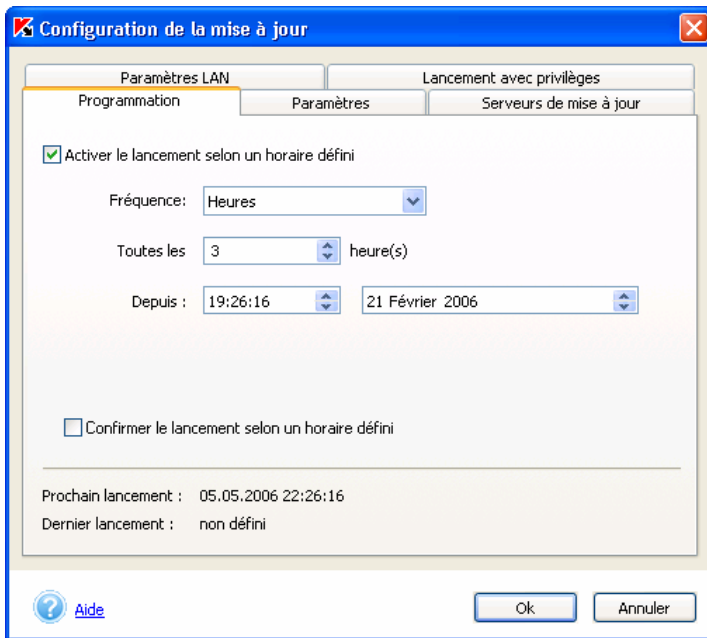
Configuration de la mise à jour

Paramètres LAN
Lancement avec privilèges
Programmation
Paramètres
Serveurs de mise à jour

Activer le lancement selon un horaire défini

Fréquence: Heures

Toutes les 3 heure(s)

Depuis : 19:26:16 21 Février 2006

Confirmer le lancement selon un horaire défini

Prochain lancement : 05.05.2006 22:26:16
Dernier lancement : non défini

Aide
Ok
Annuler